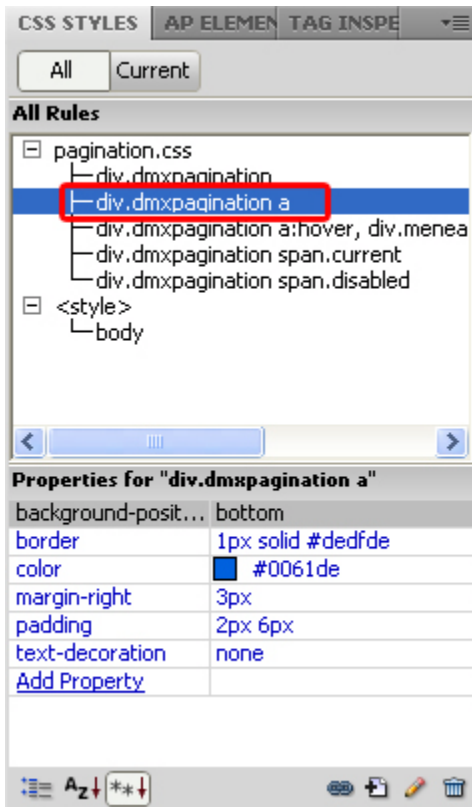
CSS STYLES | AP ELEMEN | TAG INSPE

All | Current

All Rules

pagination.css
div.dmxpagination
div.dmxpagination a
div.dmxpagination a:hover, div.menea
div.dmxpagination span.current
div.dmxpagination span.disabled
<style>
body

Properties for "div.dmxpagination a"

| | |
|---|---|
| background-posit... | bottom |
| border | 1px solid #dedfde |
| color | #0061de |
| margin-right | 3px |
| padding | 2px 6px |
| text-decoration | none |
| Add Property | |